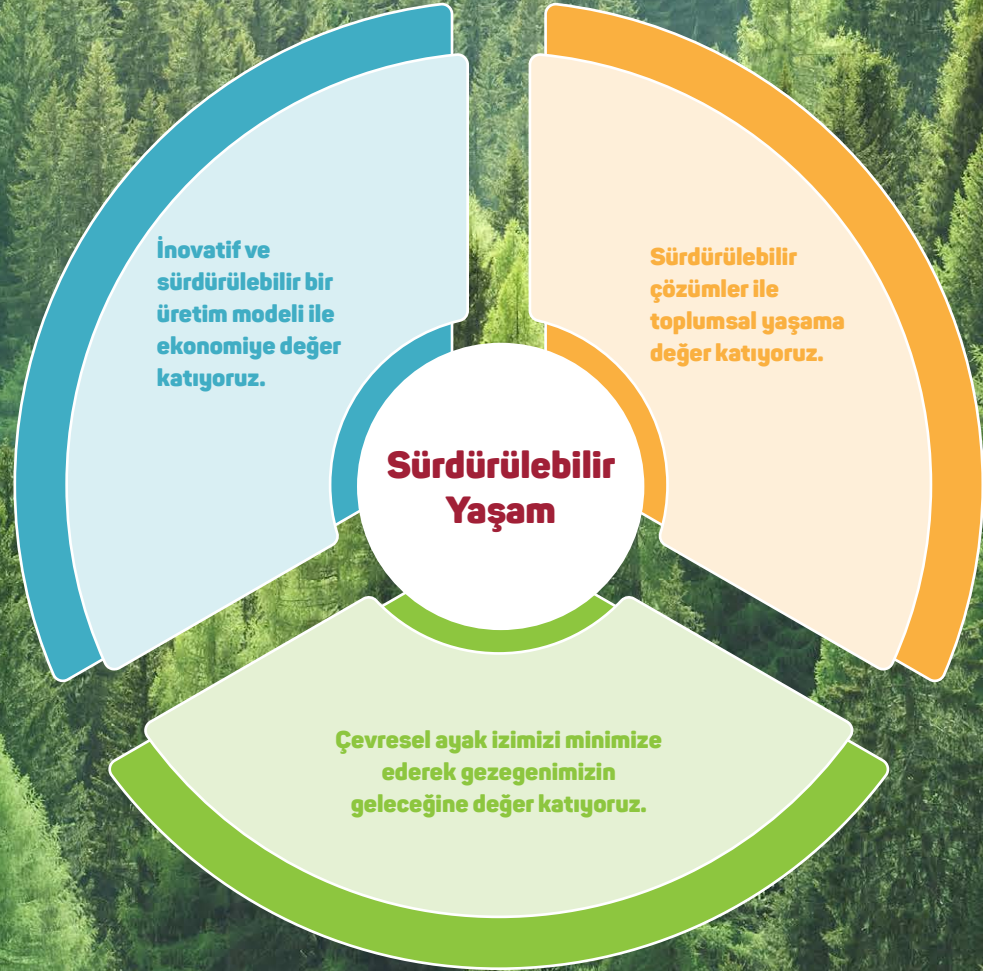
İnovatif ve sürdürülebilir bir üretim modeli ile ekonomiye değer katıyoruz.

Sürdürülebilir çözümler ile toplumsal yaşama değer katıyoruz.

Sürdürülebilir Yaşam

Çevresel ayak izimizi minimize ederek gezegenimizin geleceğine değer katıyoruz.